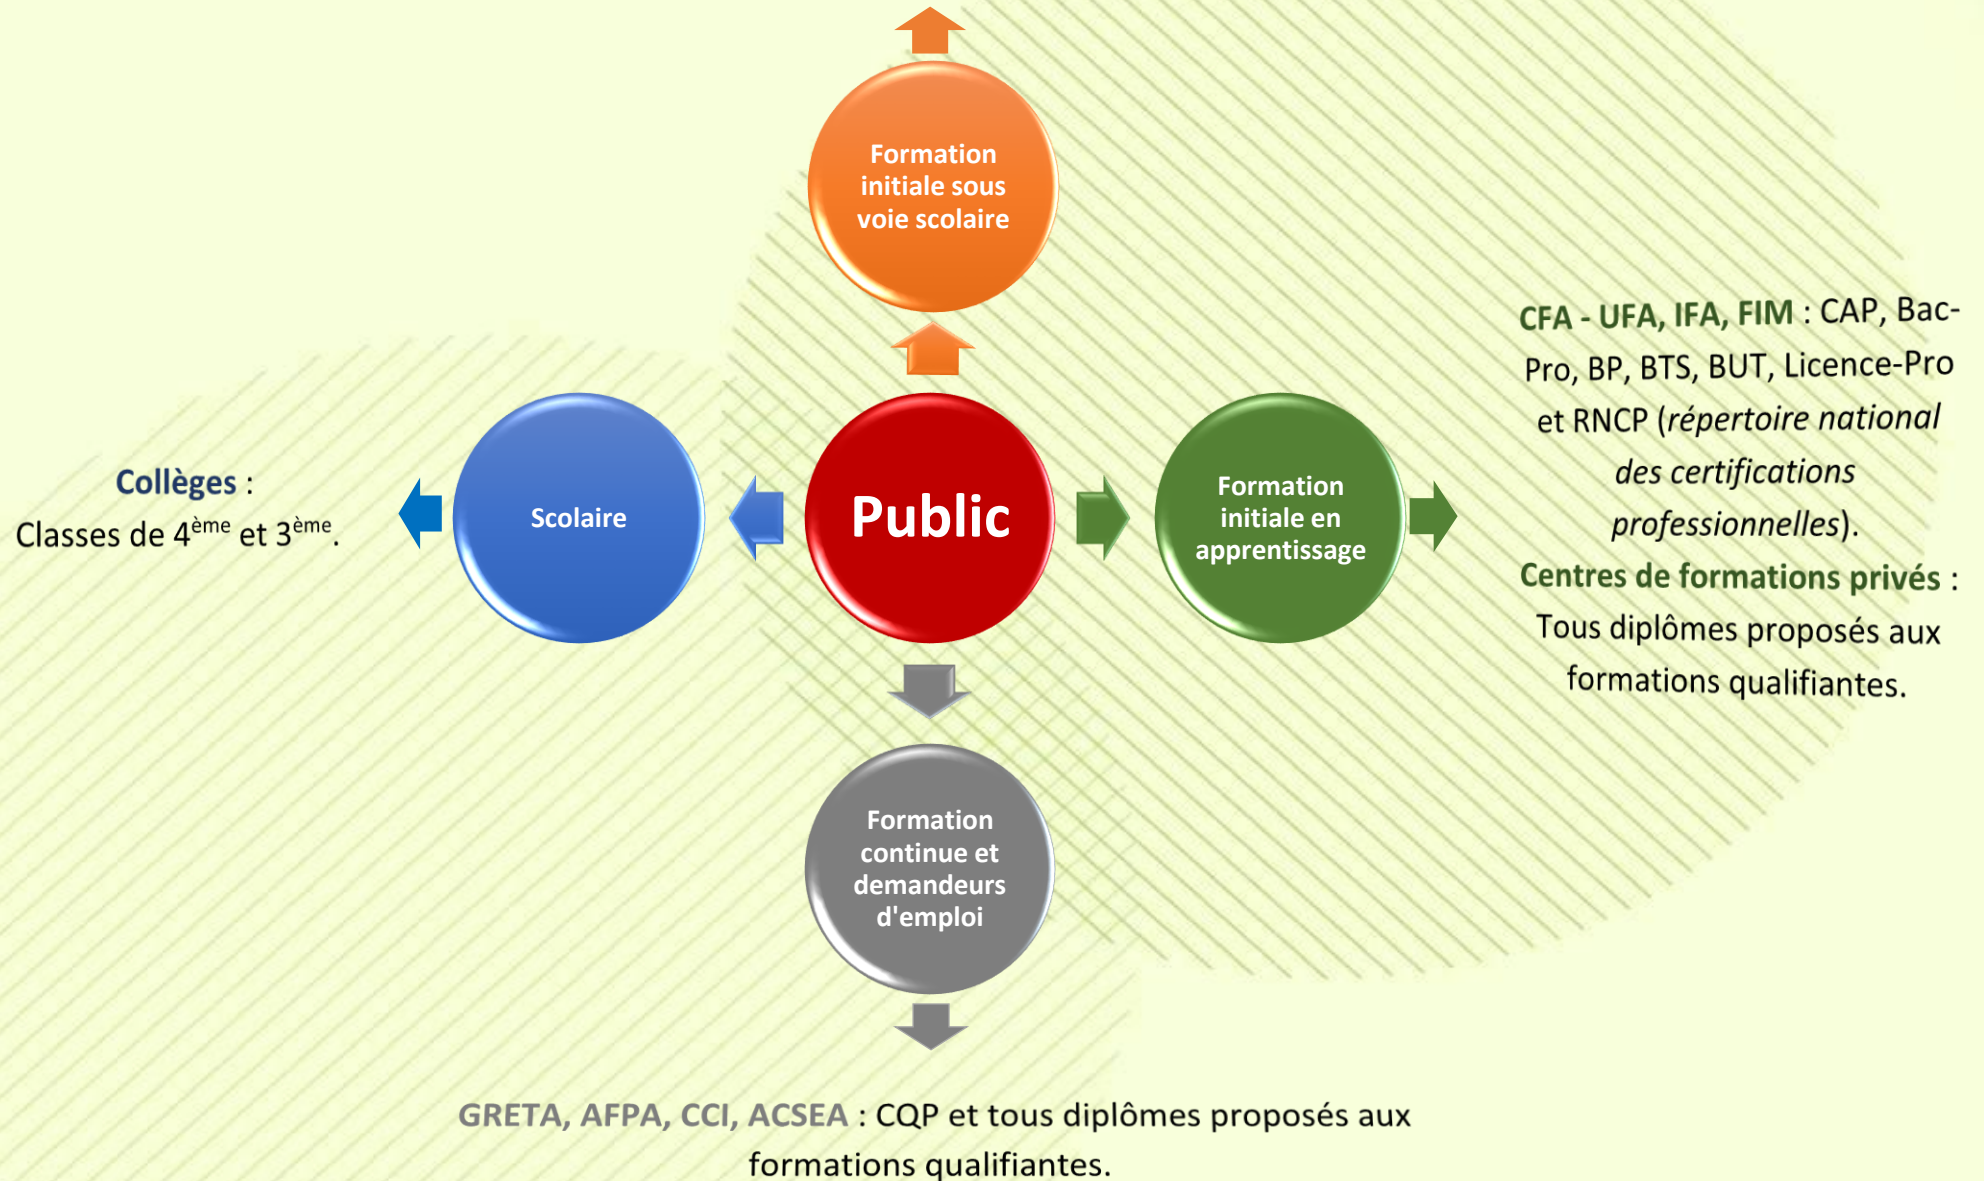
Formation initiale sous voie scolaire

Collèges :
Classes de 4$^{ème}$ et 3$^{ème}$.

Scolaire

Public

Formation initiale en apprentissage

CFA - UFA, IFA, FIM : CAP, Bac-Pro, BP, BTS, BUT, Licence-Pro et RNCP (*répertoire national des certifications professionnelles*).
Centres de formations privés : Tous diplômes proposés aux formations qualifiantes.

Formation continue et demandeurs d'emploi

GRETA, AFPA, CCI, ACSEA : CQP et tous diplômes proposés aux formations qualifiantes.